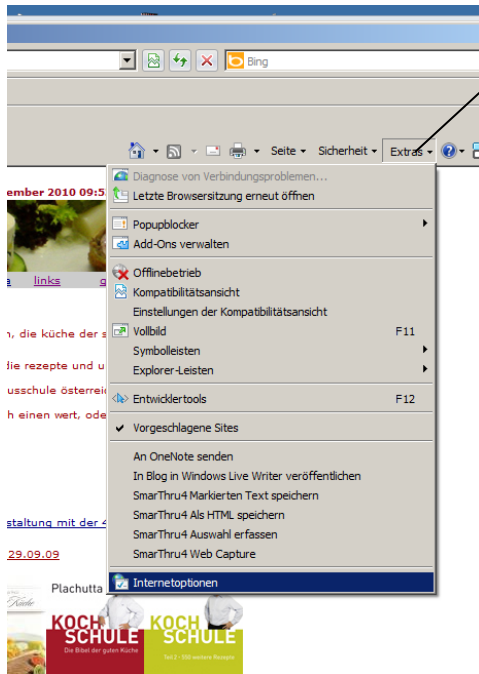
Bing

Seite ▾ Sicherheit ▾ Extras ▾

ember 2010 09:5

a links g

n, die küche der s

die rezepte und u

usschule österrei

h einen wert, ode

staltung mit der 4

29.09.09

Plachutta

KOCH SCHULE
Die Bibel der guten Küche

KOCH SCHULE
Teil 2 · 550 weitere Rezepte

Diagnose von Verbindungsproblemen...
Letzte Browsersitzung erneut öffnen

Popupblocker
Add-Ons verwalten

Offlinebetrieb
Kompatibilitätsansicht
Einstellungen der Kompatibilitätsansicht
Vollbild F11
Symbolleisten
Explorer-Leisten

Entwicklertools F12

Vorgeschlagene Sites

An OneNote senden
In Blog in Windows Live Writer veröffentlichen
SmarThru4 Markierten Text speichern
SmarThru4 Als HTML speichern
SmarThru4 Auswahl erfassen
SmarThru4 Web Capture

Internetoptionen